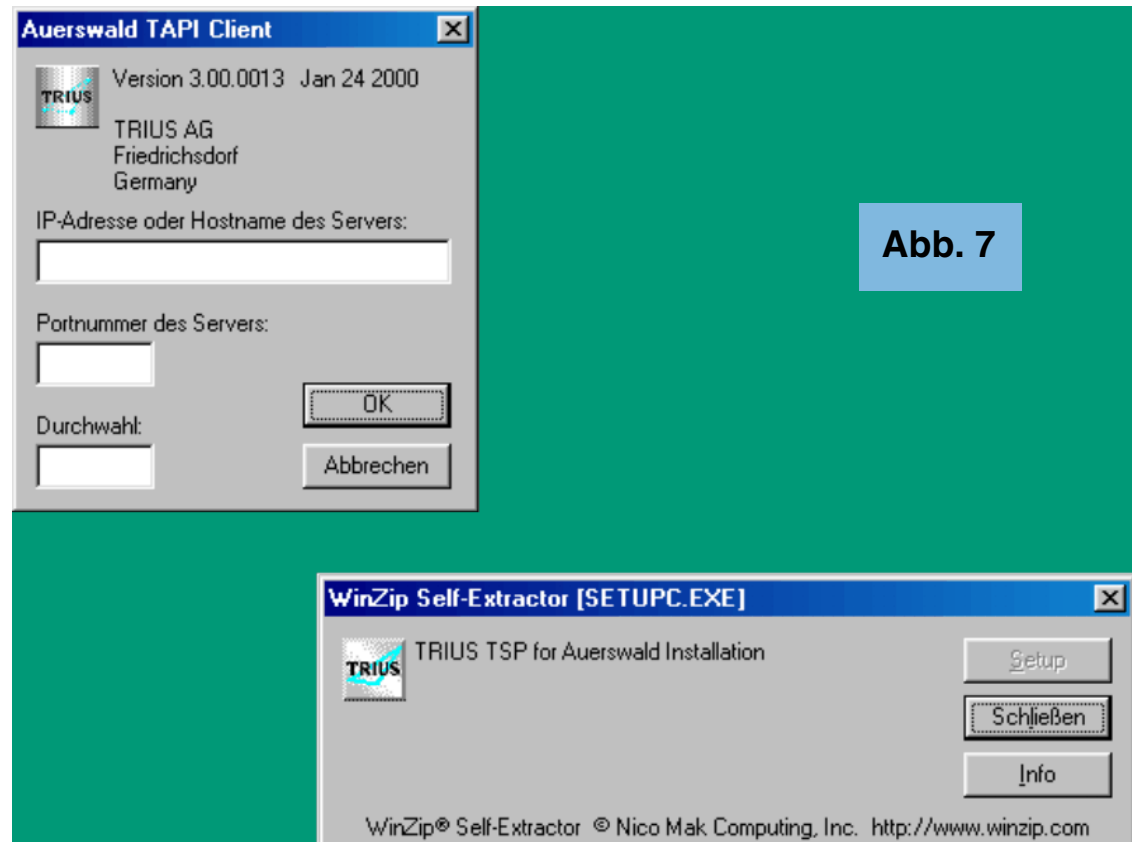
Auerswald TAPI Client

TRIUS

Version 3.00.0013 Jan 24 2000

TRIUS AG
Friedrichsdorf
Germany

IP-Adresse oder Hostname des Servers:

Portnummer des Servers:

OK

Durchwahl:

Abbrechen

Abb. 7

WinZip Self-Extractor [SETUPC.EXE]

TRIUS

TRIUS TSP for Auerswald Installation

Setup

Schließen

Info

WinZip® Self-Extractor © Nico Mak Computing, Inc. http://www.winzip.com